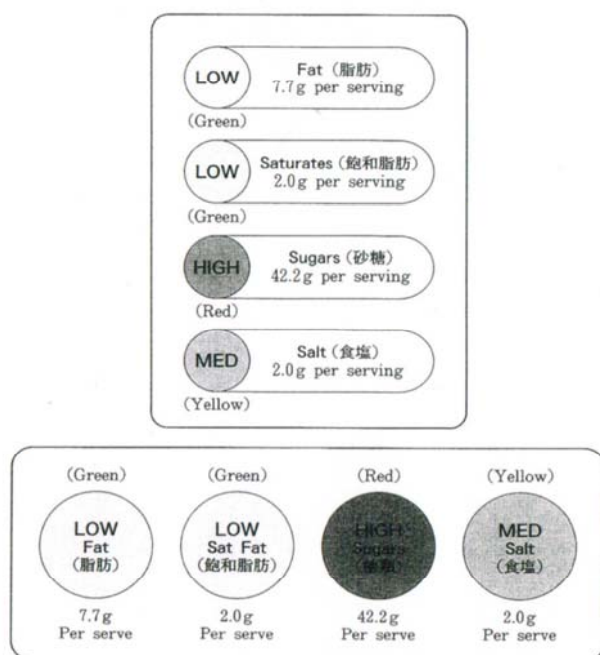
LOW Fat (脂肪) 7.7g per serving
(Green)

LOW Saturates (飽和脂肪) 2.0g per serving
(Green)

HIGH Sugars (砂糖) 42.2g per serving
(Red)

MED Salt (食塩) 2.0g per serving
(Yellow)

(Green)
LOW
Fat
(脂肪)
7.7g
Per serve

(Green)
LOW
Sat Fat
(飽和脂肪)
2.0g
Per serve

(Red)
HIGH
Sugars
(砂糖)
42.2g
Per serve

(Yellow)
MED
Salt
(食塩)
2.0g
Per serve